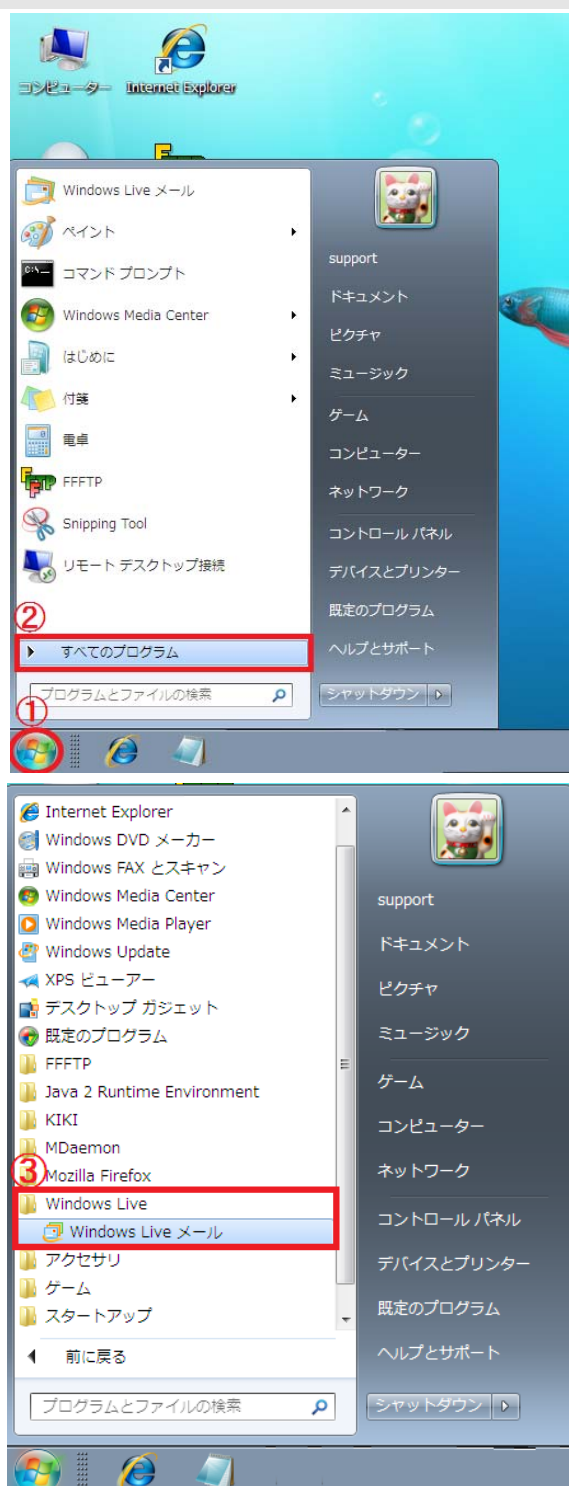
コンピューター
Internet Explorer

Windows Live メール
ペイント
コマンド プロンプト
Windows Media Center
はじめに
付箋
電卓
FFFTP
Snipping Tool
リモート デスクトップ接続
②
すべてのプログラム
プログラムとファイルの検索
①

support
ドキュメント
ピクチャ
ミュージック
ゲーム
コンピューター
ネットワーク
コントロール パネル
デバイスとプリンター
既定のプログラム
ヘルプとサポート
シャットダウン

Internet Explorer
Windows DVD メーカー
Windows FAX とスキャン
Windows Media Center
Windows Media Player
Windows Update
XPS ビューアー
デスクトップ ガジェット
既定のプログラム
FFFTP
Java 2 Runtime Environment
KIKI
MDaemon
③
Mozilla Firefox
Windows Live
Windows Live メール
アクセサリ
ゲーム
スタートアップ
前に戻る
プログラムとファイルの検索

support
ドキュメント
ピクチャ
ミュージック
ゲーム
コンピューター
ネットワーク
コントロール パネル
デバイスとプリンター
既定のプログラム
ヘルプとサポート
シャットダウン